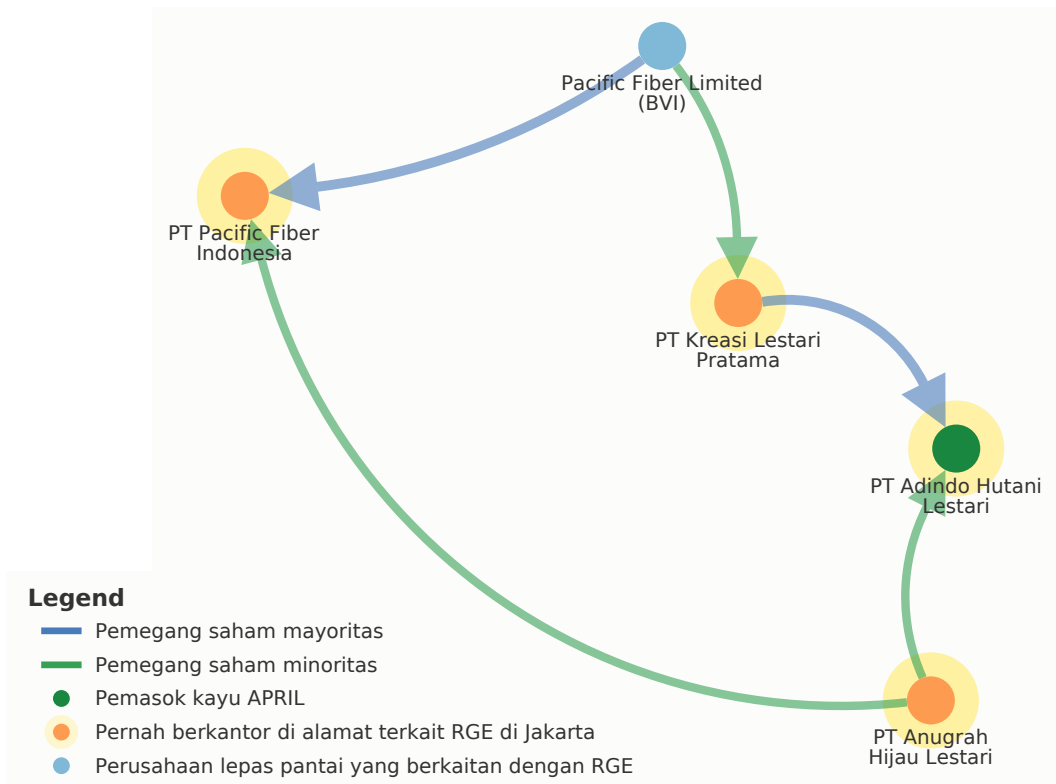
Pacific Fiber Limited (BVI)

PT Pacific Fiber Indonesia

PT Kreasi Lestari Pratama

PT Adindo Hutani Lestari

PT Anugrah Hijau Lestari

Legend
Pemegang saham mayoritas
Pemegang saham minoritas
Pemasok kayu APRIL
Pernah berkantor di alamat terkait RGE di Jakarta
Perusahaan lepas pantai yang berkaitan dengan RGE